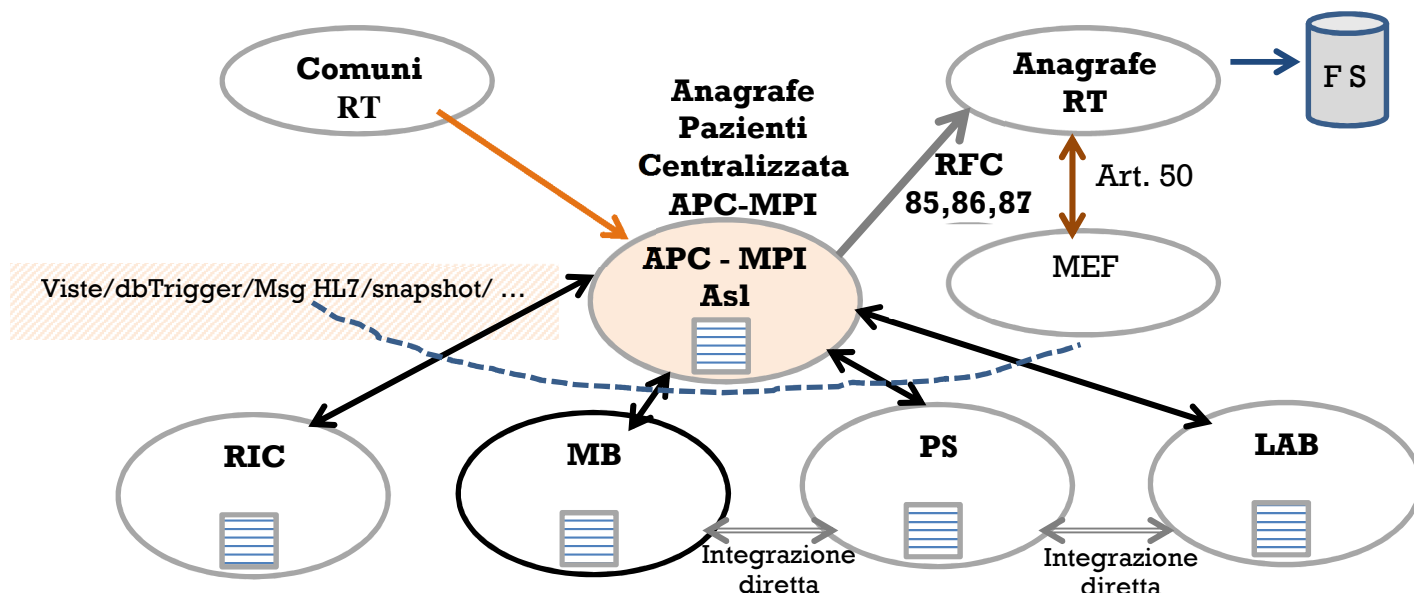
Comuni RT

Anagrafe Pazienti Centralizzata APC-MPI

Anagrafe RT

F S

RFC 85,86,87

Art. 50

MEF

APC - MPI Asl

Viste/dbTrigger/Msg HL7/snapshot/ …

RIC

MB

PS

LAB

Integrazione diretta

Integrazione diretta